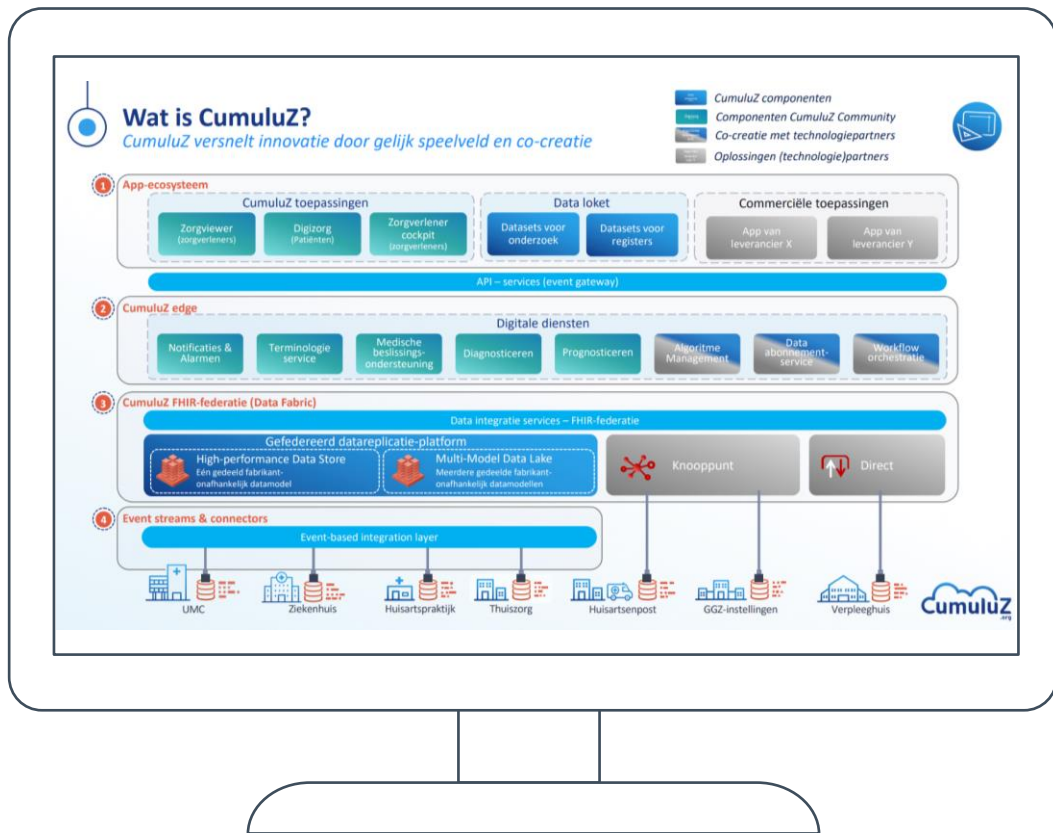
Wat is CumuluZ?
CumuluZ versnelt innovatie door gelijk speelveld en co-creatie

CumuluZ componenten
Componenten CumuluZ Community
Co-creatie met technologiepartners
Oplossingen (technologie)partners

1 App-ecosysteem
CumuluZ toepassingen
Zorgviewer (zorgverleners)
Digizorg (Patiënten)
Zorgverlener cockpit (zorgverleners)
Data loket
Datasets voor onderzoek
Datasets voor registers
Commerciële toepassingen
App van leverancier X
App van leverancier Y

API – services (event gateway)

2 CumuluZ edge
Digitale diensten
Notificaties & Alarmen
Terminologie service
Medische beslissings-ondersteuning
Diagnosticeren
Prognosticeren
Algoritme Management
Data abonnement-service
Workflow orchestratie

3 CumuluZ FHIR-federatie (Data Fabric)
Data integratie services – FHIR-federatie
Gefedereerd datareplicatie-platform
High-performance Data Store
Eén gedeeld fabrikant-onafhankelijk datamodel
Multi-Model Data Lake
Meerdere gedeelde fabrikant-onafhankelijk datamodellen
Knooppunt
Direct

4 Event streams & connectors
Event-based integration layer

UMC
Ziekenhuis
Huisartspraktijk
Thuiszorg
Huisartsenpost
GGZ-instellingen
Verpleeghuis

CumuluZ
.org